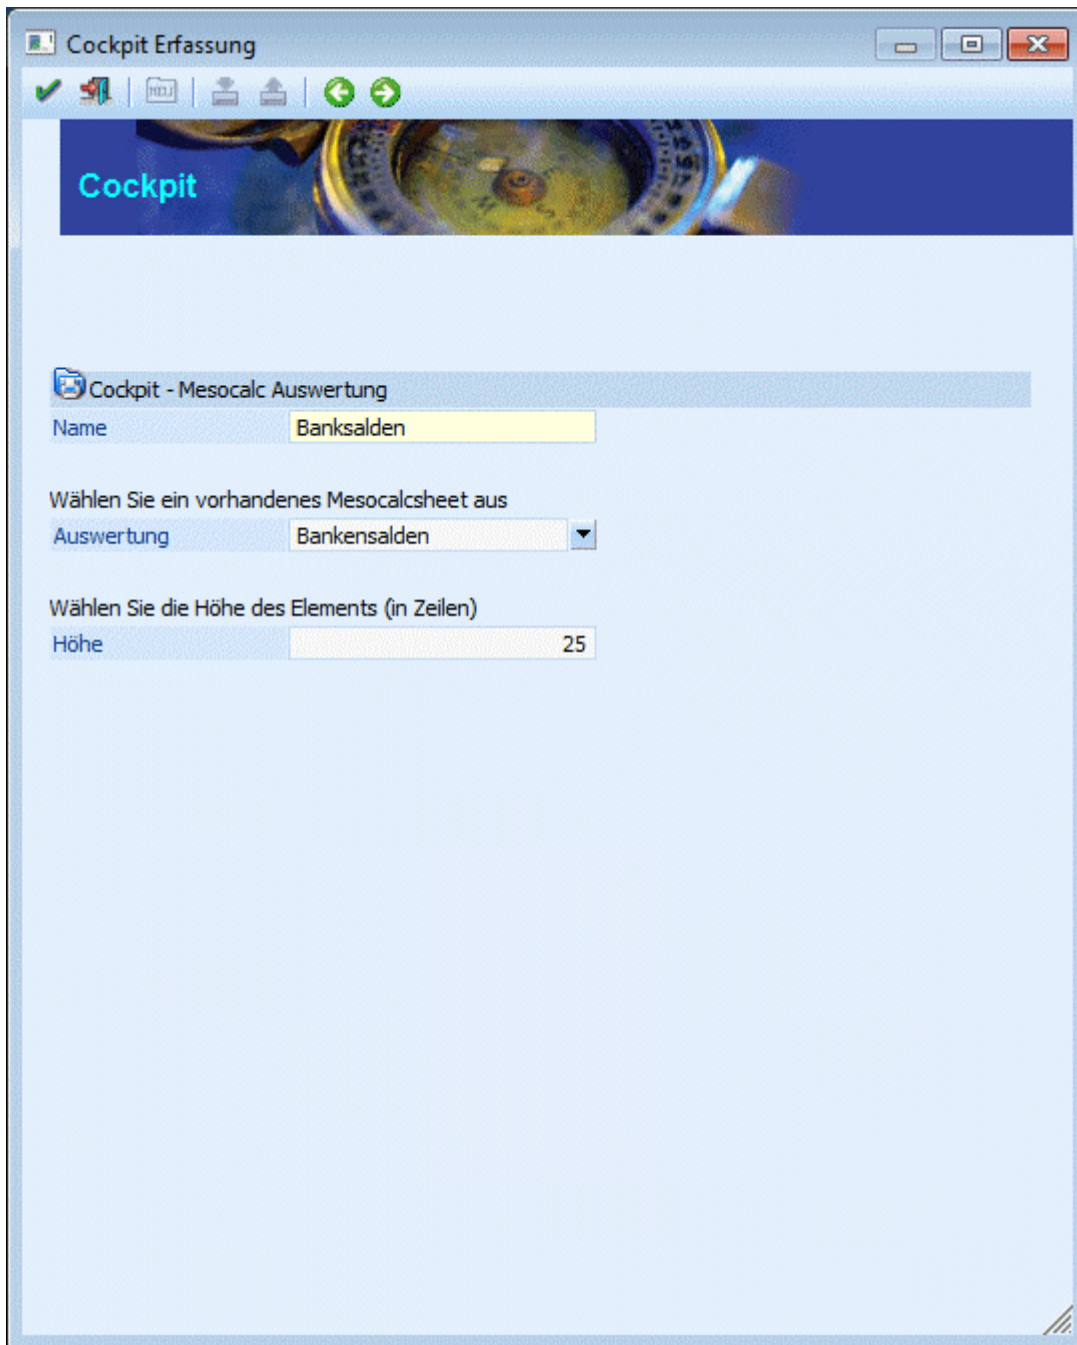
Cockpit Erfassung

NEU

Cockpit

Cockpit - Mesocalc Auswertung

| Name | Banksalden |
|---|---|

Wählen Sie ein vorhandenes Mesocalcsheet aus

| Auswertung | Bankensalden |
|---|---|

Wählen Sie die Höhe des Elements (in Zeilen)

| Höhe | 25 |
|---|---|